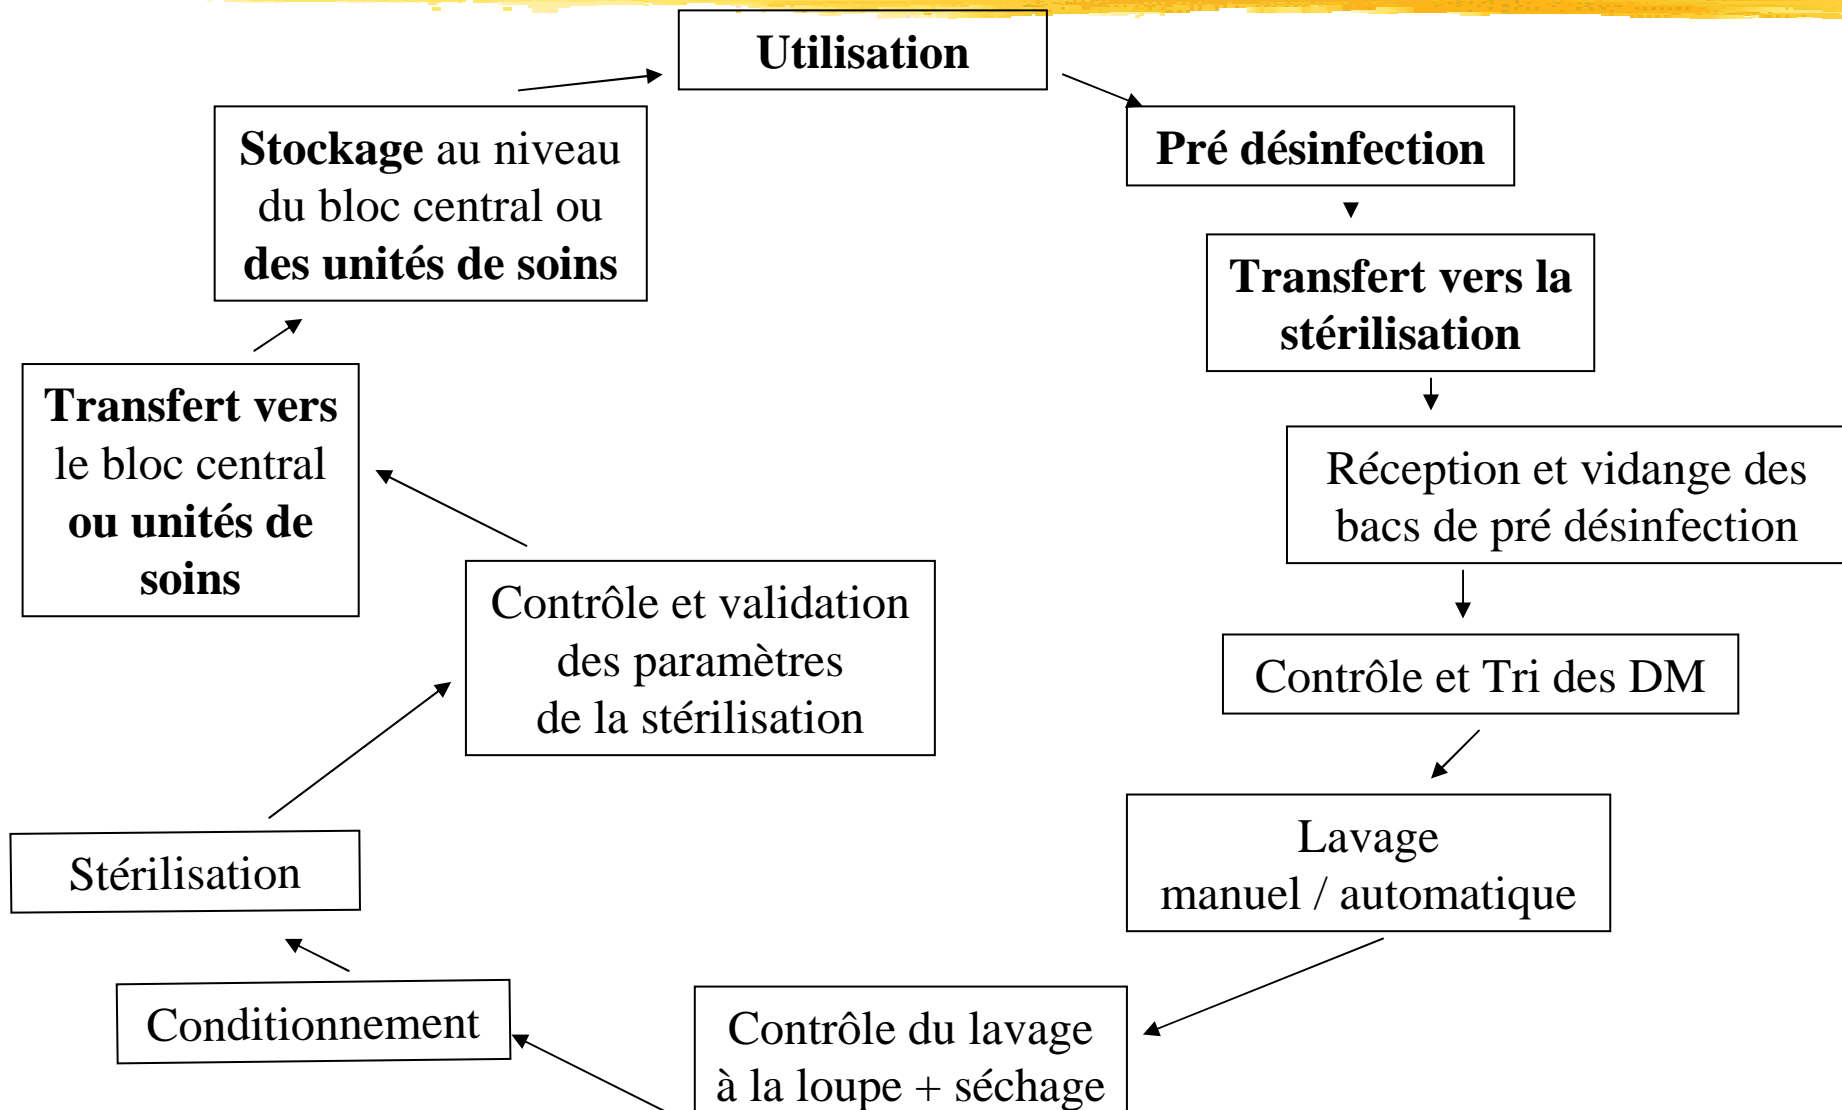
Utilisation

Pré désinfection

Transfert vers la stérilisation

Réception et vidange des bacs de pré désinfection

Contrôle et Tri des DM

Lavage manuel / automatique

Contrôle du lavage à la loupe + séchage

Conditionnement

Stérilisation

Contrôle et validation des paramètres de la stérilisation

Transfert vers le bloc central ou unités de soins

Stockage au niveau du bloc central ou des unités de soins